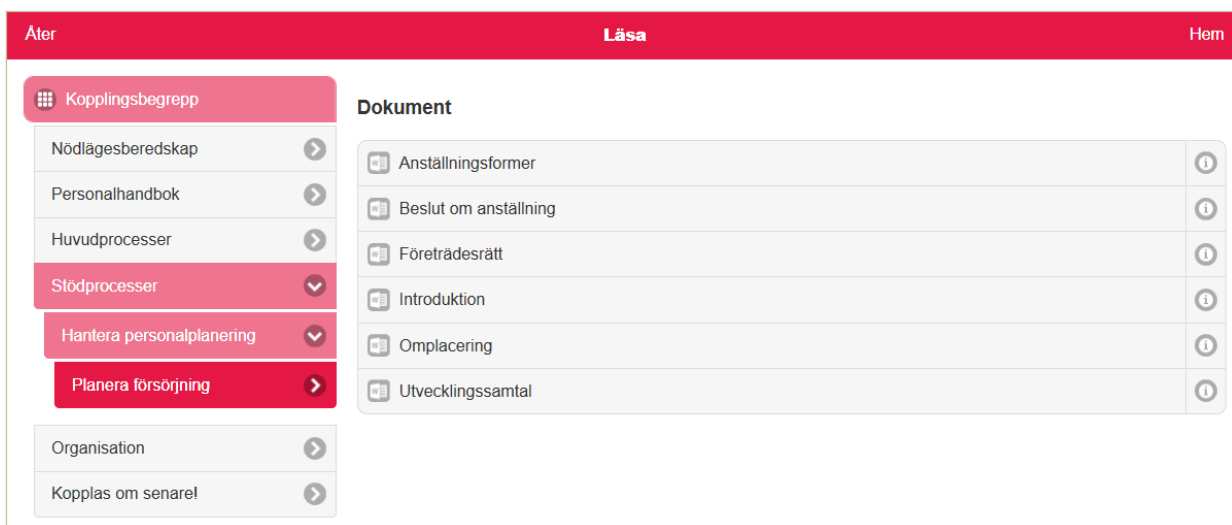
Åter

Läsa

Hem

Kopplingsbegrepp

Nödlägesberedskap

Personalhandbok

Huvudprocesser

Stödprocesser

Hantera personalplanering

Planera försörjning

Organisation

Kopplas om senare!

Dokument

Anställningsformer

Beslut om anställning

Företrädesrätt

Introduktion

Omplacering

Utvecklingssamtal